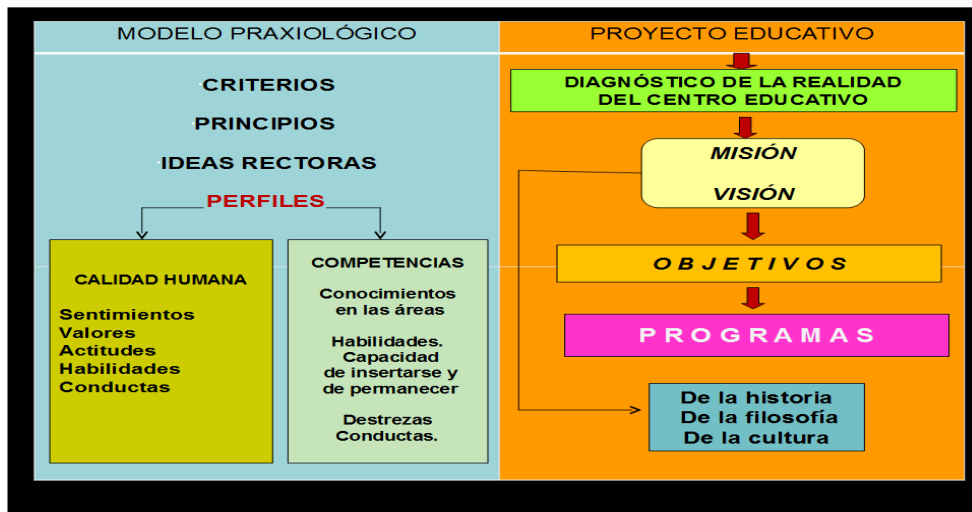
MODELO PRAXIOLÓGICO

CRITERIOS

PRINCIPIOS

IDEAS RECTORAS

PERFILES

CALIDAD HUMANA

Sentimientos
Valores
Actitudes
Habilidades
Conductas

COMPETENCIAS

Conocimientos en las áreas

Habilidades. Capacidad de insertarse y de permanecer

Destrezas Conductas.

PROYECTO EDUCATIVO

DIAGNÓSTICO DE LA REALIDAD DEL CENTRO EDUCATIVO

MISIÓN

VISIÓN

O B J E T I V O S

P R O G R A M A S

De la historia
De la filosofía
De la cultura